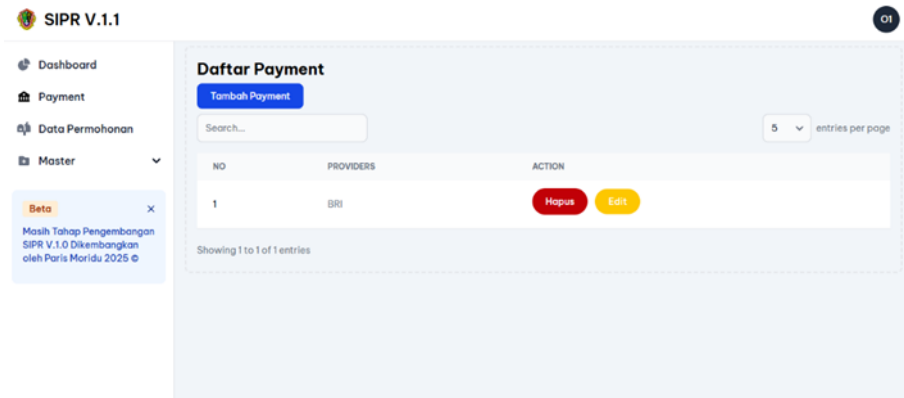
SIPR V.1.1

O1

Dashboard
Payment
Data Permohonan
Master

Beta ×
Masih Tahap Pengembangan SIPR V.1.0 Dikembangkan oleh Paris Moridu 2025 ©

Daftar Payment

Tambah Payment

Search...

5 entries per page

| NO | PROVIDERS | ACTION |
|---|---|---|
| 1 | BRI | Hapus Edit |

Showing 1 to 1 of 1 entries